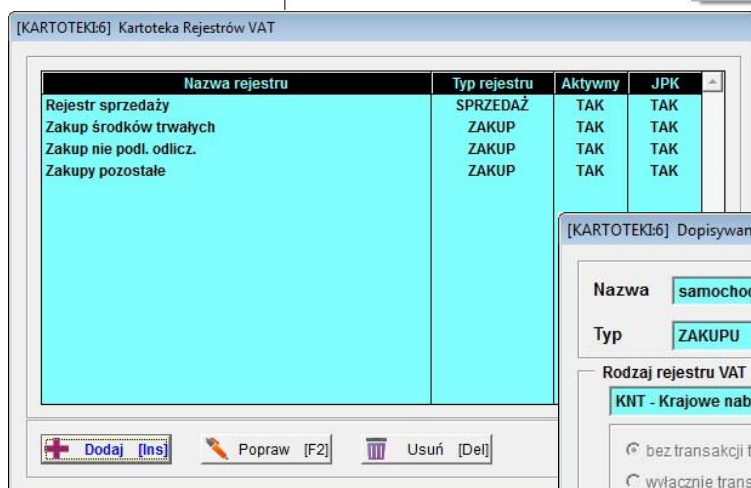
[KARTOTEKI:6] Kartoteka Rejestrów VAT

| Nazwa rejestru | Typ rejestru | Aktywny | JPK |
|---|---|---|---|
| Rejestr sprzedaży | SPRZEDAŻ | TAK | TAK |
| Zakup środków trwałych | ZAKUP | TAK | TAK |
| Zakup nie podl. odlicz. | ZAKUP | TAK | TAK |
| Zakupy pozostałe | ZAKUP | TAK | TAK |

Dodaj [Ins]
Popraw [F2]
Usuń [Del]

[KARTOTEKI:6] Dopisywan

Nazwa samochod

Typ ZAKUPU

Rodzaj rejestru VAT

KNT - Krajowe nab

bez transakcji t

wyłącznie trans